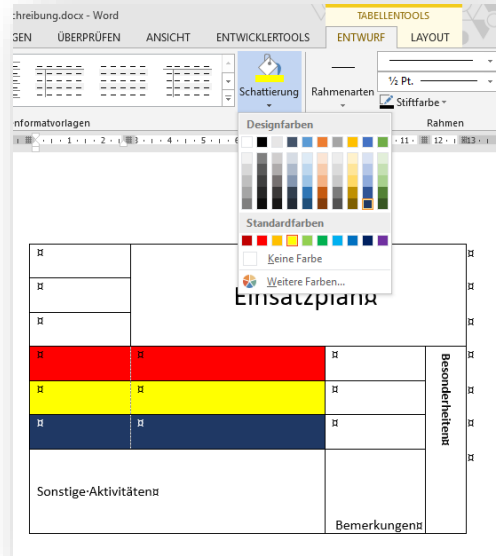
chreibung.docx - Word

TABELLENTOOLS

GEN ÜBERPRÜFEN ANSICHT ENTWICKLERTOOLS ENTWURF LAYOUT

Schattierung

Rahmenarten

½ Pt.

Stiftfarbe

nformatvorlagen

Rahmen

Designfarben

Standardfarben

Keine Farbe

Weitere Farben...

¤

¤

¤

Einsatzplan¤

¤

¤

¤

¤

¤

¤

¤

¤

¤

¤

¤

¤

¤

¤

Besonderheiten¤

Sonstige·Aktivitäten¤

Bemerkungen¤